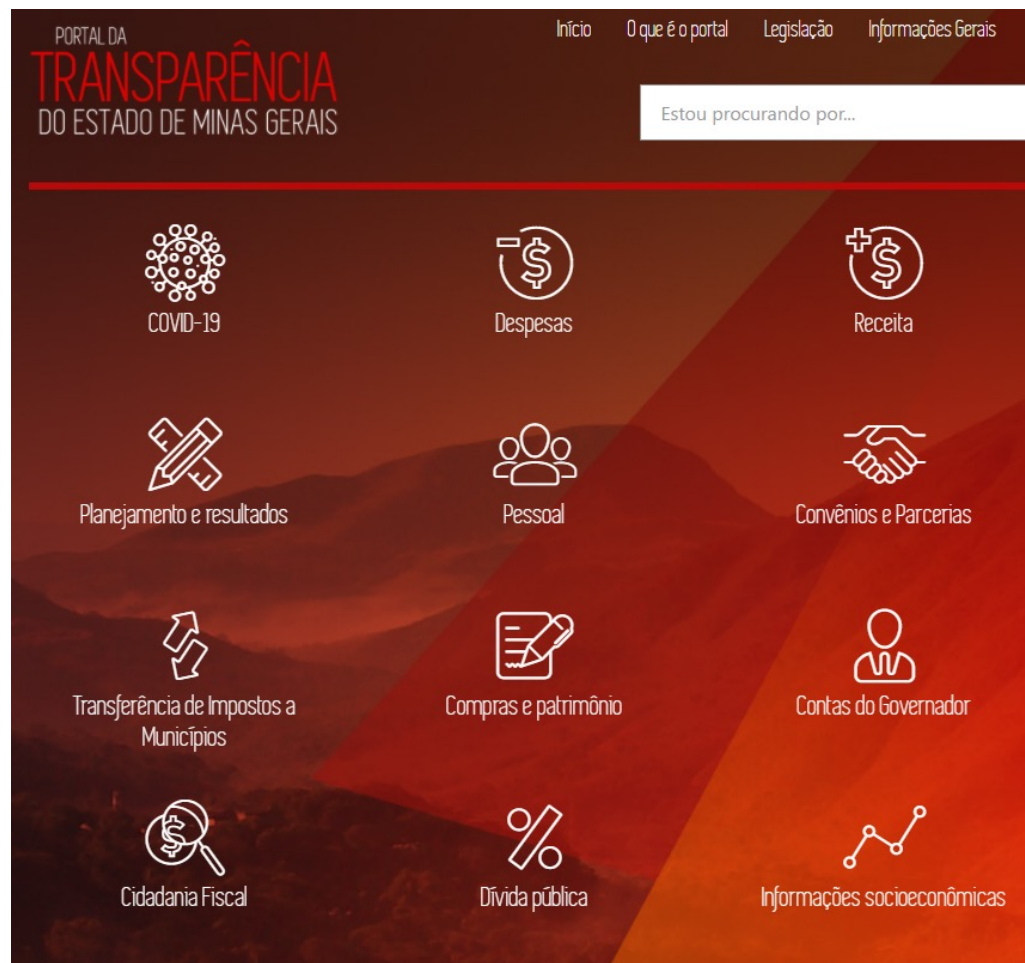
PORTAL DA
TRANSPARÊNCIA
DO ESTADO DE MINAS GERAIS

Início O que é o portal Legislação Informações Gerais

Estou procurando por...

COVID-19

Despesas

Receita

Planejamento e resultados

Pessoal

Convênios e Parcerias

Transferência de Impostos a Municípios

Compras e patrimônio

Contas do Governador

Cidadania Fiscal

Dívida pública

Informações socioeconômicas